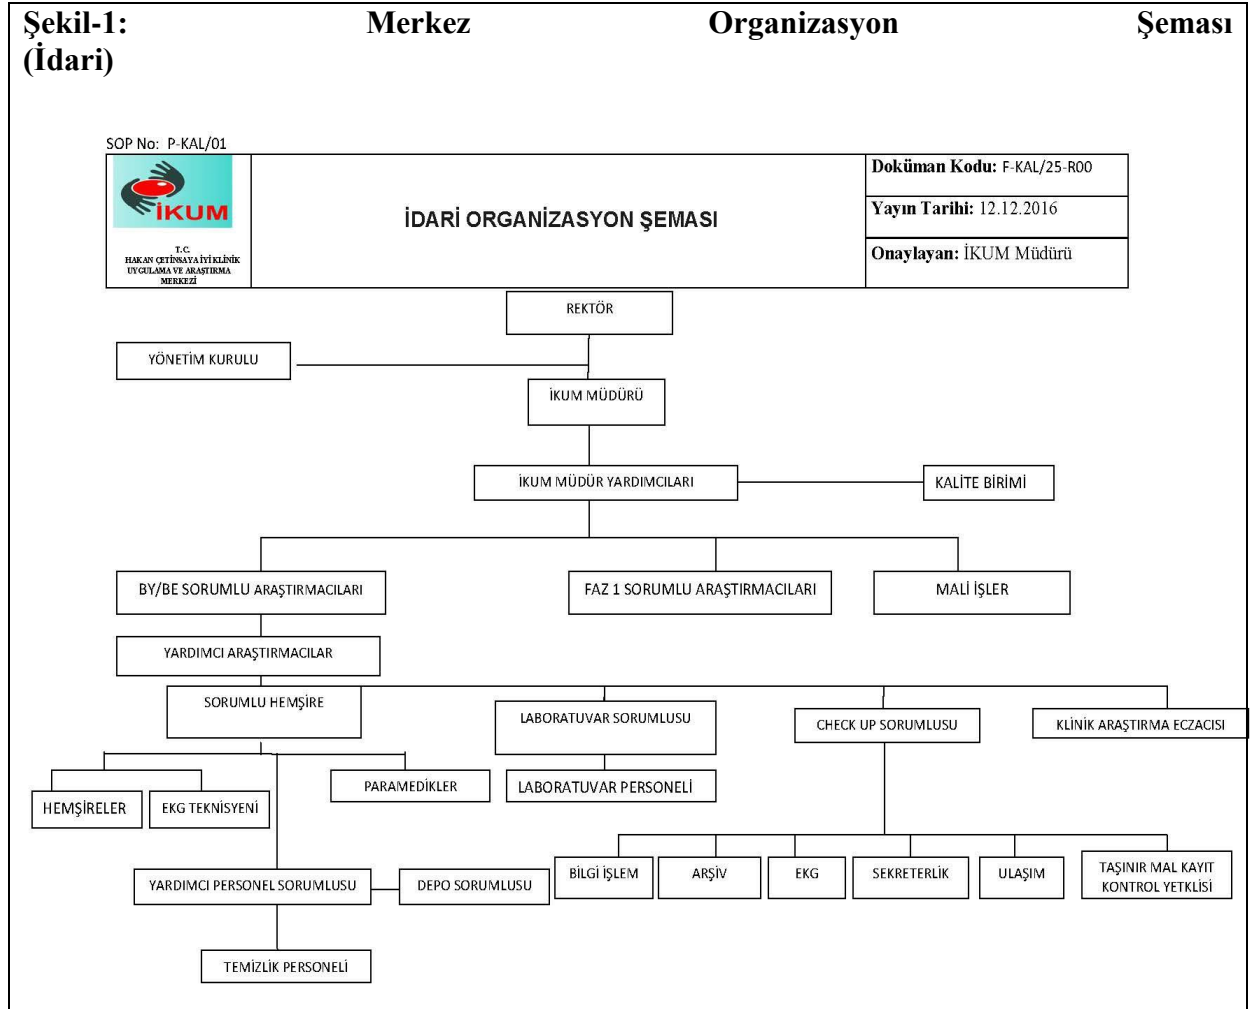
Şekil-1: Merkez Organizasyon Şeması (İdari)

SOP No: P-KAL/01

İKUM

T.C.
HAKAN ÇETİNSAYA İYİ KLİNİK UYGULAMA VE ARAŞTIRMA MERKEZİ

İDARİ ORGANİZASYON ŞEMASI

Doküman Kodu: F-KAL/25-R00

Yayın Tarihi: 12.12.2016

Onaylayan: İKUM Müdürü

REKTÖR

YÖNETİM KURULU

İKUM MÜDÜRÜ

İKUM MÜDÜR YARDIMCILARI

KALİTE BİRİMİ

BY/BE SORUMLU ARAŞTIRMACILARI

FAZ 1 SORUMLU ARAŞTIRMACILARI

MALİ İŞLER

YARDIMCI ARAŞTIRMACILAR

SORUMLU HEMŞİRE

LABORATUVAR SORUMLUSU

CHECK UP SORUMLUSU

KLİNİK ARAŞTIRMA ECZACISI

HEMŞİRELER

EKG TEKNİSYENİ

PARAMEDİKLER

LABORATUVAR PERSONELİ

YARDIMCI PERSONEL SORUMLUSU

DEPO SORUMLUSU

BİLGİ İŞLEM

ARŞİV

EKG

SEKRETERLİK

ULAŞIM

TAŞINIR MAL KAYIT KONTROL YETKLİSİ

TEMİZLİK PERSONELİ